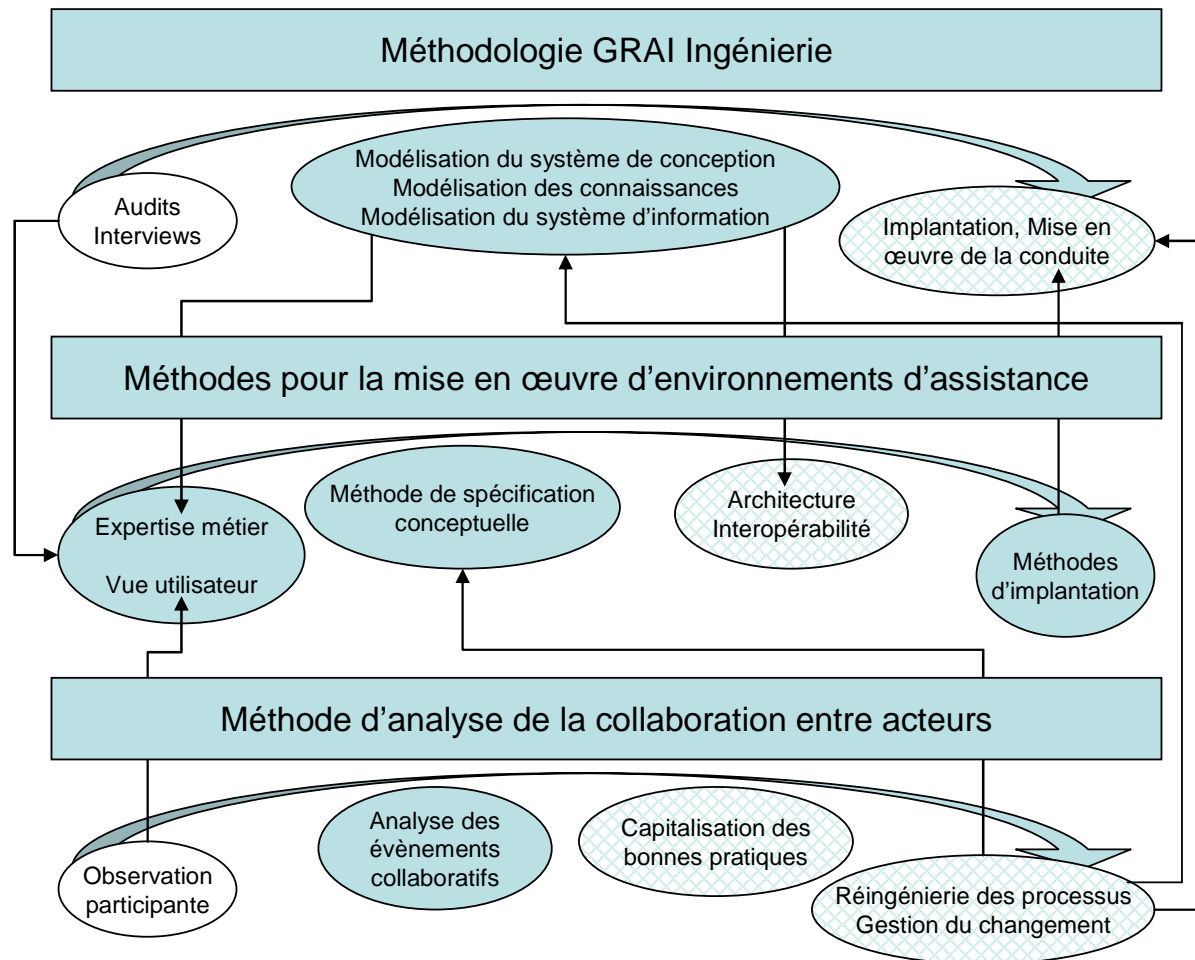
Méthodologie GRAI Ingénierie

Modélisation du système de conception
Modélisation des connaissances
Modélisation du système d'information

Audits
Interviews

Implantation, Mise en œuvre de la conduite

Méthodes pour la mise en œuvre d'environnements d'assistance

Expertise métier

Vue utilisateur

Méthode de spécification conceptuelle

Architecture
Interopérabilité

Méthodes d'implantation

Méthode d'analyse de la collaboration entre acteurs

Observation participante

Analyse des évènements collaboratifs

Capitalisation des bonnes pratiques

Réingénierie des processus
Gestion du changement